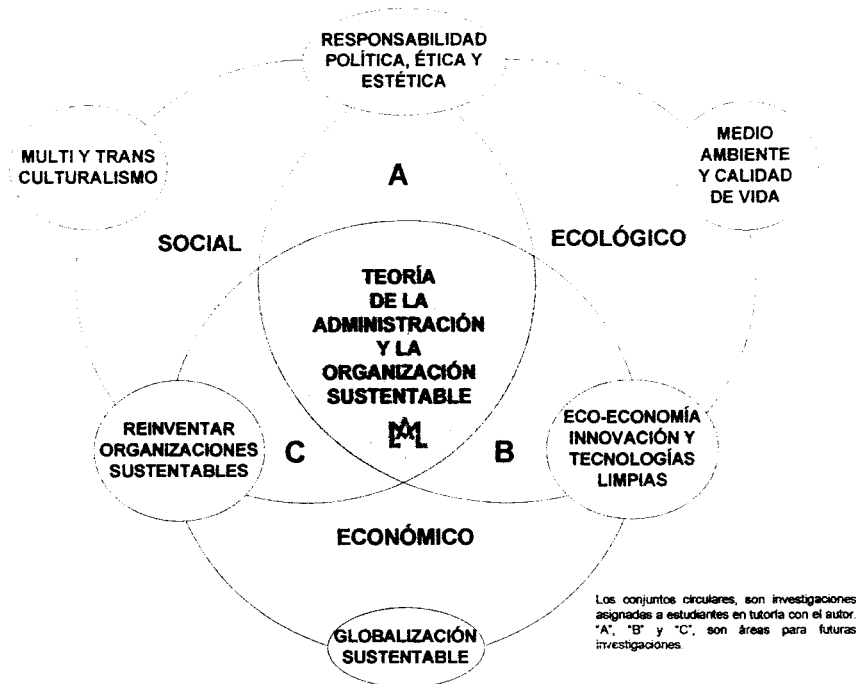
RESPONSABILIDAD POLÍTICA, ÉTICA Y ESTÉTICA

MULTI Y TRANS CULTURALISMO

MEDIO AMBIENTE Y CALIDAD DE VIDA

A

SOCIAL

ECOLÓGICO

TEORÍA DE LA ADMINISTRACIÓN Y LA ORGANIZACIÓN SUSTENTABLE

ML

REINVENTAR ORGANIZACIONES SUSTENTABLES

C

B

ECO-ECONOMÍA INNOVACIÓN Y TECNOLOGÍAS LIMPIAS

ECONÓMICO

GLOBALIZACIÓN SUSTENTABLE

Los conjuntos circulares, son investigaciones asignadas a estudiantes en tutoría con el autor. "A", "B" y "C", son áreas para futuras investigaciones.